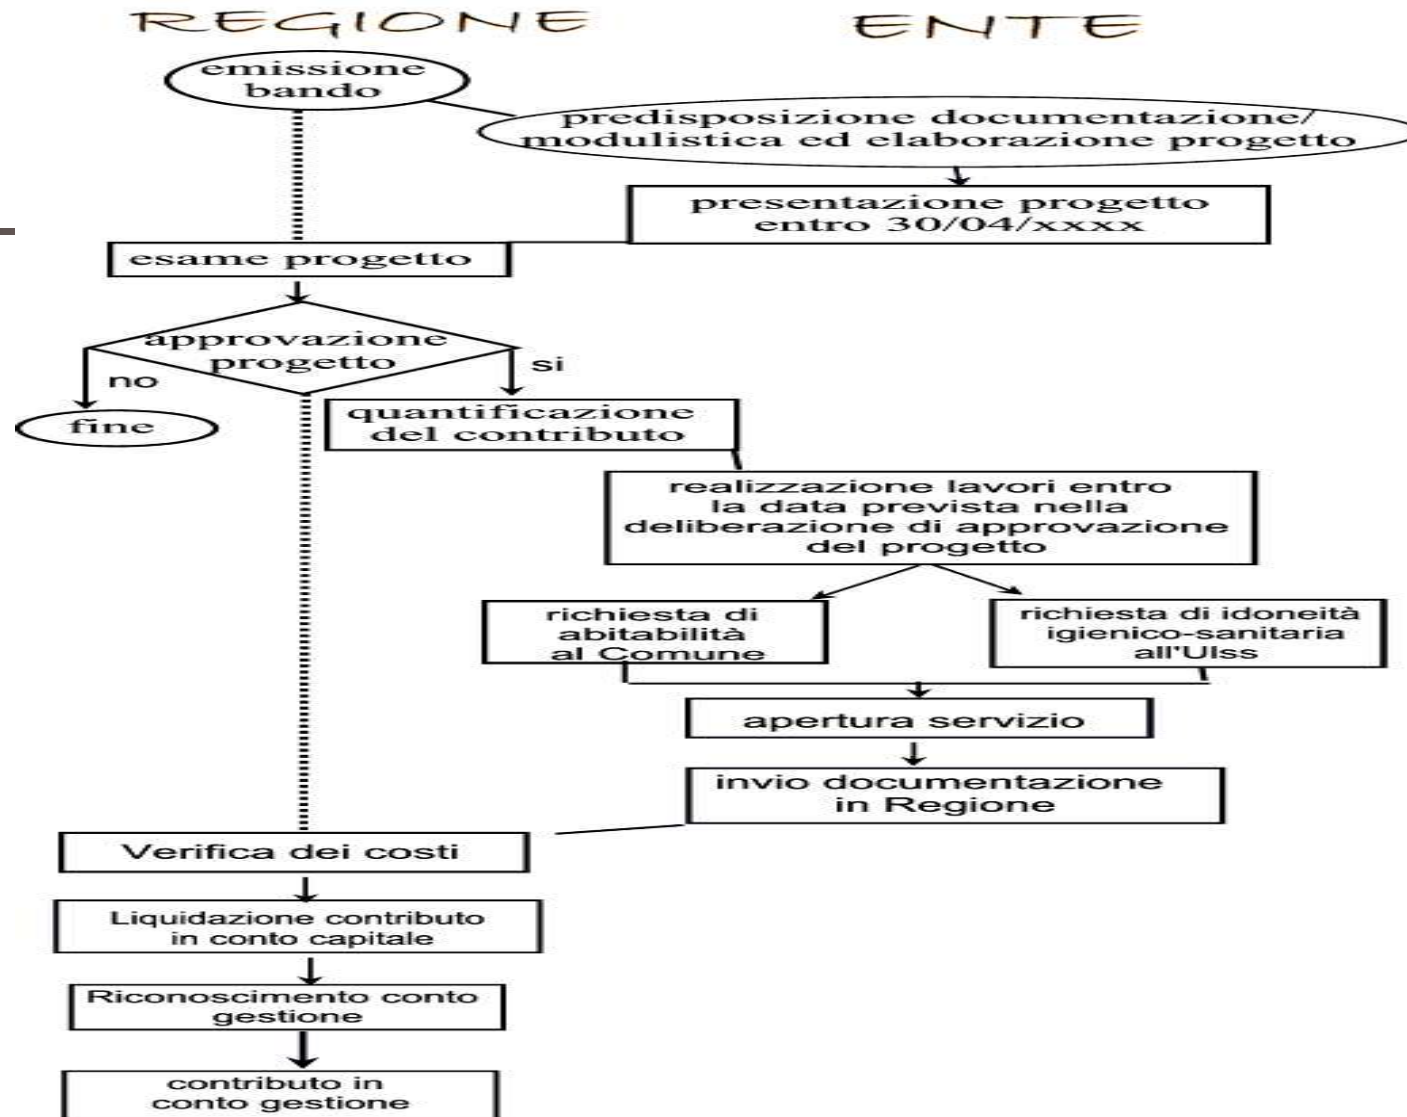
REGIONE

ENTE

emissione bando

predisposizione documentazione/ modulistica ed elaborazione progetto

presentazione progetto entro 30/04/xxxx

esame progetto

approvazione progetto

no

si

fine

quantificazione del contributo

realizzazione lavori entro la data prevista nella deliberazione di approvazione del progetto

richiesta di abitabilità al Comune

richiesta di idoneità igienico-sanitaria all'Ulss

apertura servizio

invio documentazione in Regione

Verifica dei costi

Liquidazione contributo in conto capitale

Riconoscimento conto gestione

contributo in conto gestione